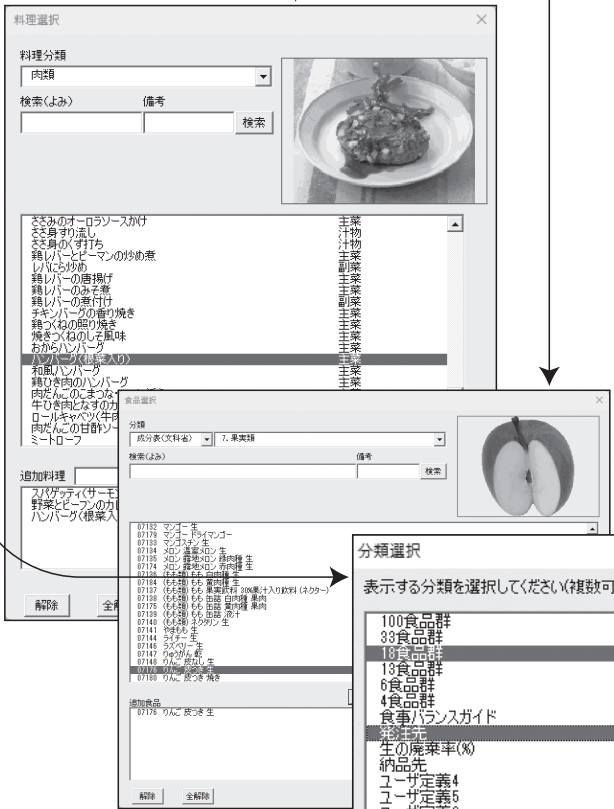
料理選択

料理分類
肉類

検索(よみ)
備考
検索

ささみのオーロラソースかけ 主菜
ささ身すり流し 汁物
ささ身のくず打ち 汁物
鶏レバーとピーマンの炒め煮 主菜
レバにら炒め 副菜
鶏レバーの唐揚げ 主菜
鶏レバーのみそ煮 主菜
鶏レバーの煮付け 副菜
チキンバーグの香り焼き 主菜
鶏つくねの照り焼き 主菜
焼きつくねのしそ風味 主菜
おからハンバーグ 主菜
ハンバーグ(根菜入り) 主菜
和風ハンバーグ 主菜
鶏ひき肉のハンバーグ 主菜
肉だんごのこまつな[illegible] 主菜
牛ひき肉となすのカ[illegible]
ロールキャベツ(牛肉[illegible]
肉だんごの甘酢ソー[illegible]
ミートローフ

追加料理
スパゲッティ(サーモ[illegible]
野菜とピーマンのカ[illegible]
ハンバーグ(根菜入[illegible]

解除
全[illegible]

食品選択

分類
成分表(文科省)
7.果実類

検索(よみ)
備考
検索

07132 マンゴー 生
07179 マンゴー ドライマンゴー
07133 マンゴスチン 生
07134 メロン 温室メロン 生
07135 メロン 露地メロン 緑肉種 生
07174 メロン 露地メロン 赤肉種 生
07136 (もも類) もも 白肉種 生
07184 (もも類) もも 黄肉種 生
07137 (もも類) もも 果実飲料 30%果汁入り飲料(ネクター)
07138 (もも類) もも 缶詰 白肉種 果肉
07175 (もも類) もも 缶詰 黄肉種 果肉
07139 (もも類) もも 缶詰 液汁
07140 (もも類) ネクタリン 生
07141 やまもも 生
07146 ライチー 生
07147 ラズベリー 生
07148 りゅうがん 乾
07176 りんご 皮なし 生
07180 りんご 皮つき 生
07181 りんご 皮つき 焼き

追加食品
07176 りんご 皮つき 生

解除
全解除

分類選択

表示する分類を選択してください(複数可

100食品群
33食品群
18食品群
13食品群
6食品群
4食品群
食事バランスガイド
発注先
生の廃棄率(%)
納品先
ユーザ定義4
ユーザ定義5
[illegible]